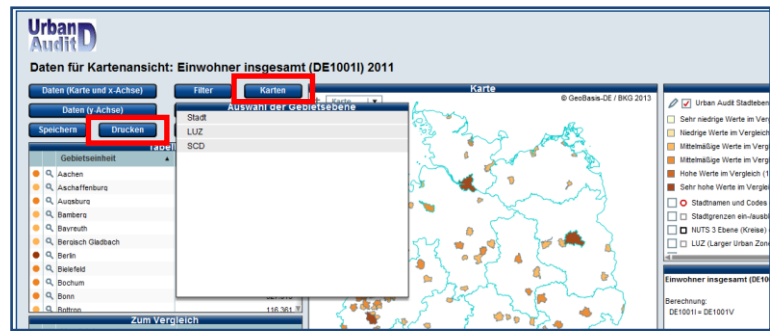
Urban Audit D

Daten für Kartenansicht: Einwohner insgesamt (DE1001I) 2011

Daten (Karte und x-Achse)

Filter

Karten

Karte

Daten (y-Achse)

Speichern

Drucken

Tabel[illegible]

Auswahl der Gebietsebene

Stadt

LUZ

SCD

© GeoBasis-DE / BKG 2013

Gebietseinheit

Aachen

Aschaffenburg

Augsburg

Bamberg

Bayreuth

Bergisch Gladbach

Berlin

Bielefeld

Bochum

Bonn

Bottrop

116.361

Zum Vergleich

Urban Audit Stadtebe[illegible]

Sehr niedrige Werte im Verg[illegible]

Niedrige Werte im Vergleich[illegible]

Mittelmäßige Werte im Vergl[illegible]

Mittelmäßige Werte im Vergle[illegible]

Hohe Werte im Vergleich (1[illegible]

Sehr hohe Werte im Verglei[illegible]

Stadtnamen und Codes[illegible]

Stadtgrenzen ein-/ausbl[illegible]

NUTS 3 Ebene (Kreise)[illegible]

LUZ (Larger Urban Zon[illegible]

Einwohner insgesamt (DE1001I)

Berechnung:

DE1001I = DE1001V